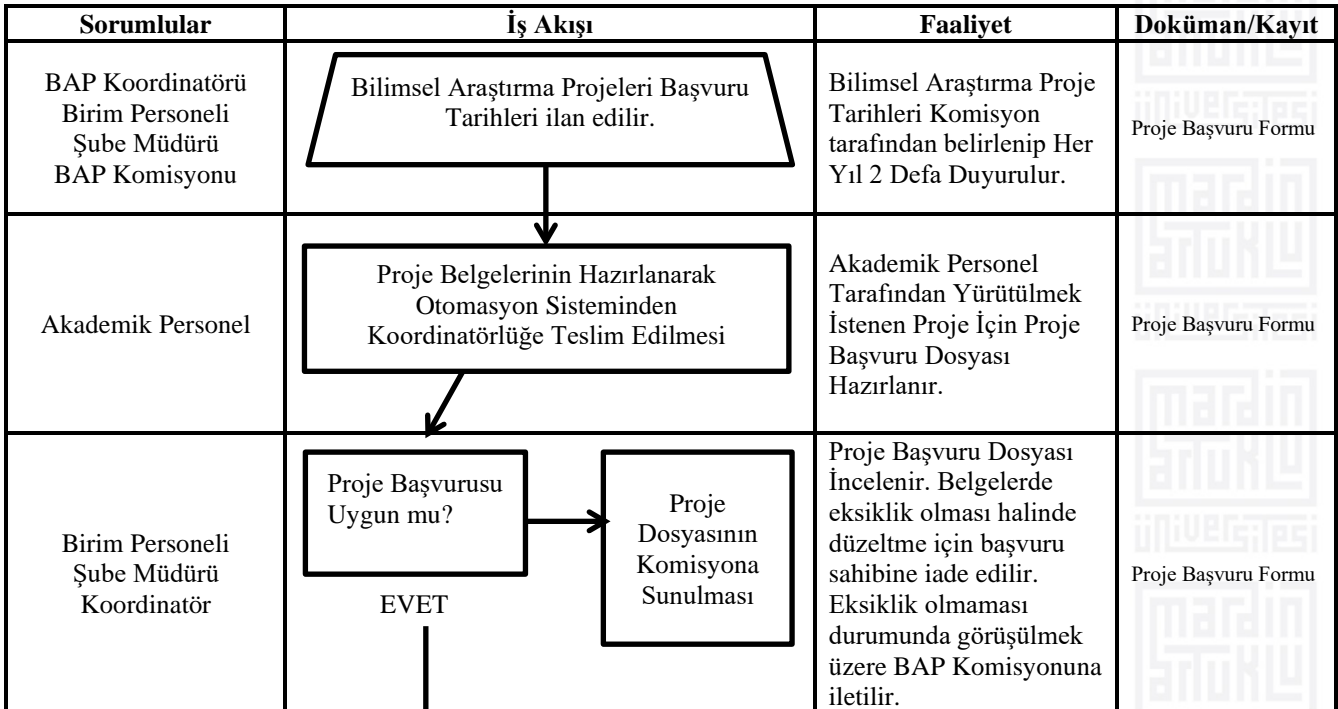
| Sorumlular | İş Akışı | Faaliyet | Doküman/Kayıt |
|---|---|---|---|
| BAP Koordinatörü Birim Personeli Şube Müdürü BAP Komisyonu | Bilimsel Araştırma Projeleri Başvuru Tarihleri ilan edilir. | Bilimsel Araştırma Proje Tarihleri Komisyon tarafından belirlenip Her Yıl 2 Defa Duyurulur. | Proje Başvuru Formu |
| Akademik Personel | Proje Belgelerinin Hazırlanarak Otomasyon Sisteminden Koordinatörlüğe Teslim Edilmesi | Akademik Personel Tarafından Yürütülmek İstenen Proje İçin Proje Başvuru Dosyası Hazırlanır. | Proje Başvuru Formu |
| Birim Personeli Şube Müdürü Koordinatör | Proje Başvurusu Uygun mu? EVET Proje Dosyasının Komisyona Sunulması | Proje Başvuru Dosyası İncelenir. Belgelerde eksiklik olması halinde düzeltme için başvuru sahibine iade edilir. Eksiklik olmaması durumunda görüşülmek üzere BAP Komisyonuna iletilir. | Proje Başvuru Formu |